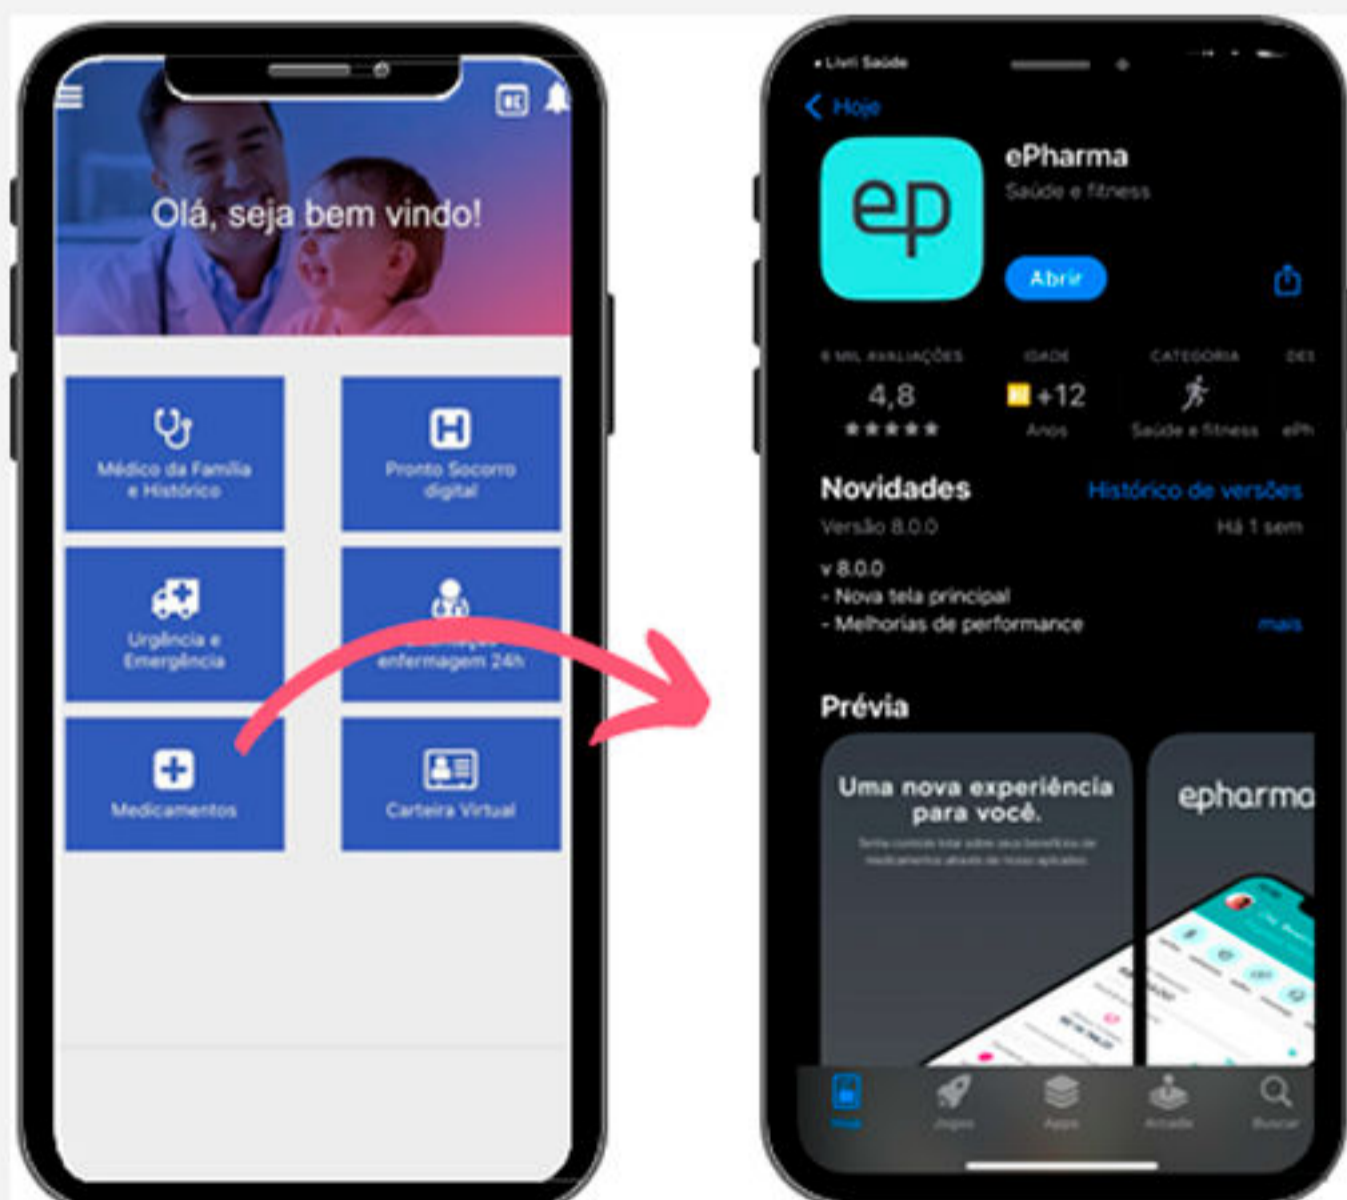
Olá, seja bem vindo!

Médico da Família e Histórico

Pronto Socorro digital

Urgência e Emergência

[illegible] enfermagem 24h

Medicamentos

Carteira Virtual

Livri Saúde

Hoje

ePharma

Saúde e fitness

ep

Abrir

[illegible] MIL AVALIAÇÕES
4,8
★★★★★

IDADE
+12
Anos

CATEGORIA
Saúde e fitness

DES
ePh

Novidades

Histórico de versões

Versão 8.0.0

Há 1 sem

v 8.0.0
- Nova tela principal
- Melhorias de performance

mais

Prévia

Uma nova experiência para você.

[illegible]

epharma

Hoje Jogos Apps Arcade Buscar